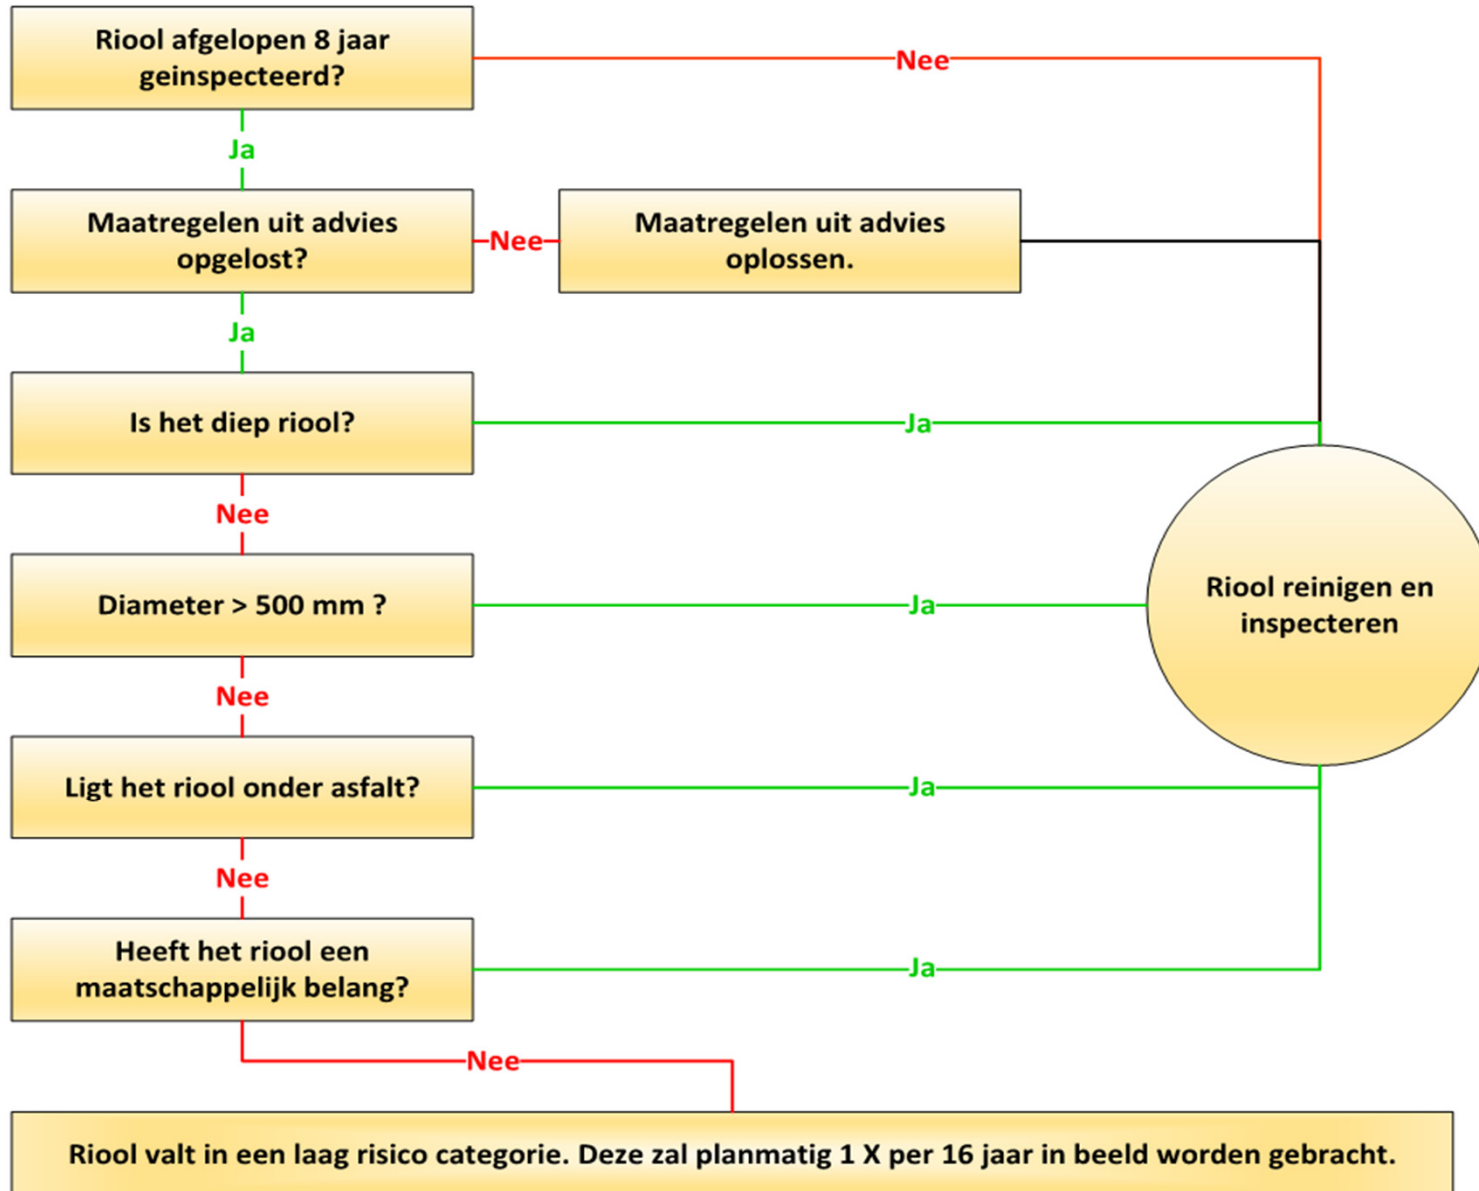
Riool afgelopen 8 jaar geinspecteerd?

Nee

Ja

Maatregelen uit advies opgelost?

Nee

Maatregelen uit advies oplossen.

Ja

Is het diep riool?

Ja

Nee

Diameter > 500 mm ?

Ja

Riool reinigen en inspecteren

Nee

Ligt het riool onder asfalt?

Ja

Nee

Heeft het riool een maatschappelijk belang?

Ja

Nee

Riool valt in een laag risico categorie. Deze zal planmatig 1 X per 16 jaar in beeld worden gebracht.